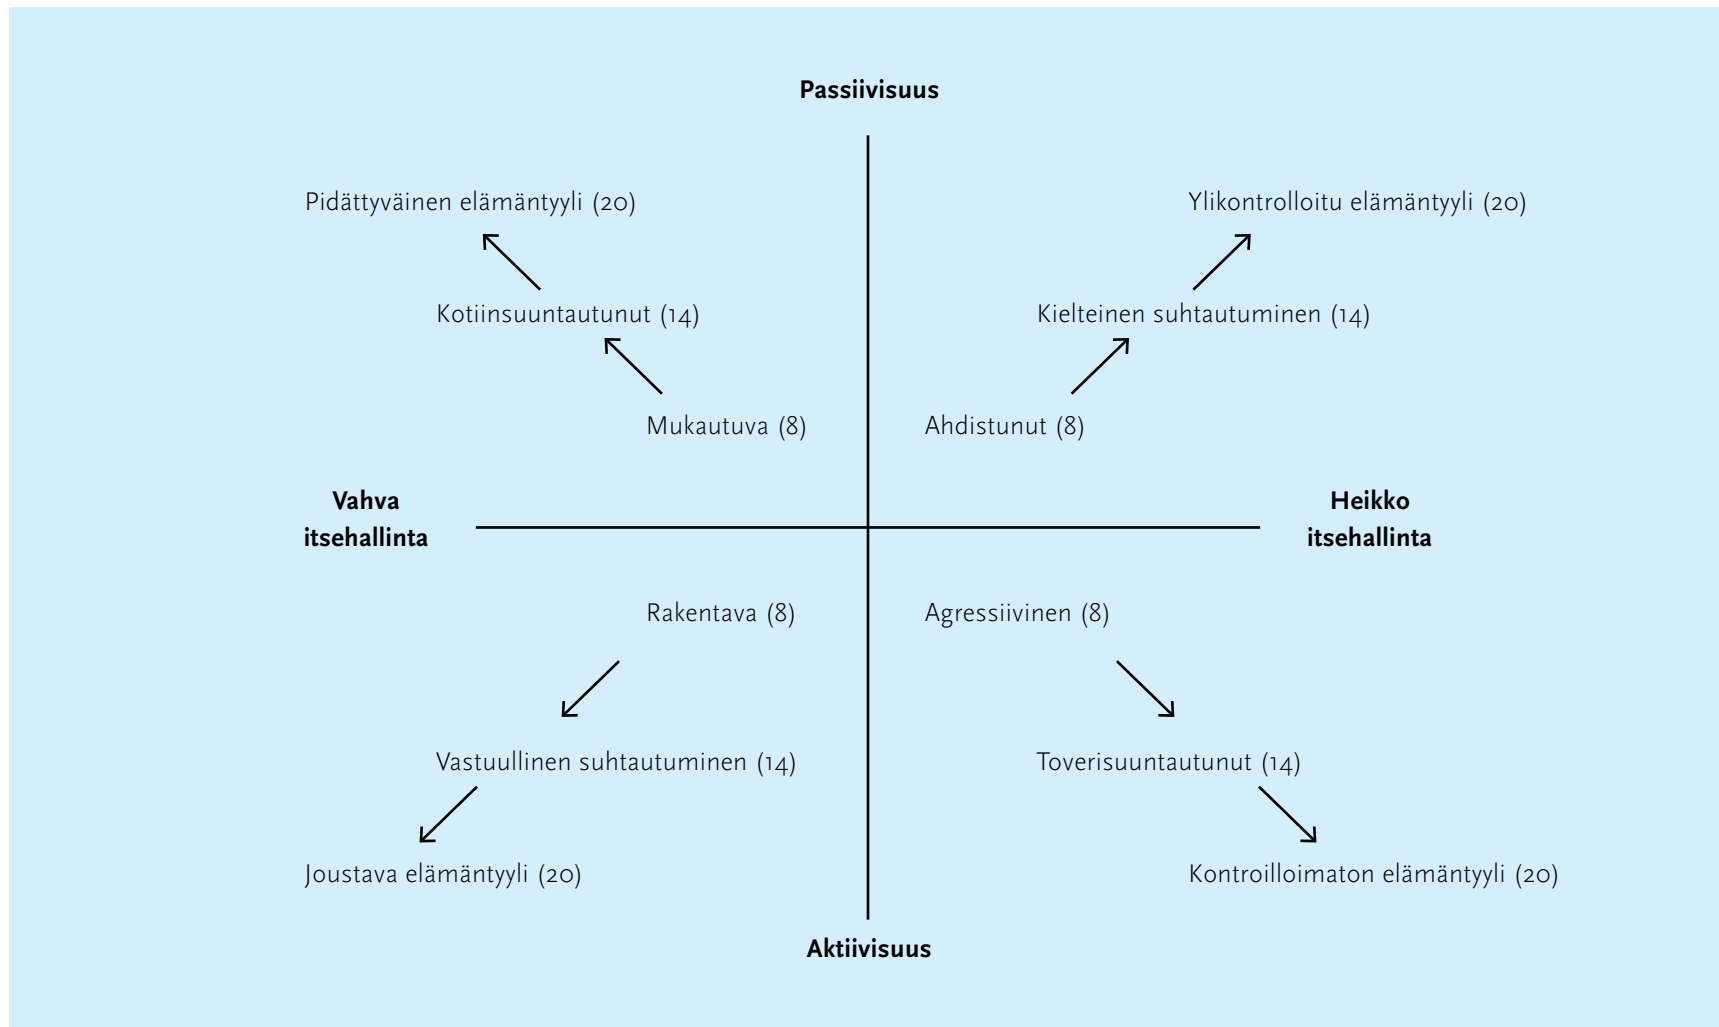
Passiivisuus

Pidättyväinen elämäntyyli (20)

Ylikontrolloitu elämäntyyli (20)

Kotiinsuuntautunut (14)

Kielteinen suhtautuminen (14)

Mukautuva (8)

Ahdistunut (8)

Vahva itsehallinta

Heikko itsehallinta

Rakentava (8)

Agressiivinen (8)

Vastuullinen suhtautuminen (14)

Toverisuuntautunut (14)

Joustava elämäntyyli (20)

Kontroilloimaton elämäntyyli (20)

Aktiivisuus